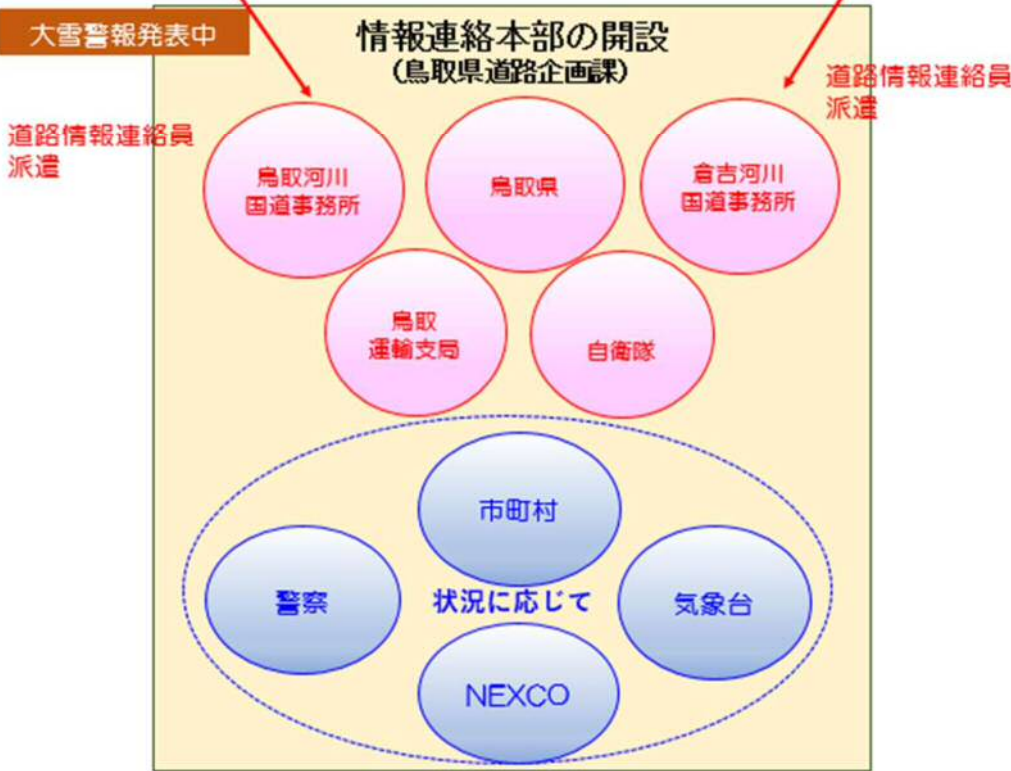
大雪警報発表中

情報連絡本部の開設
(鳥取県道路企画課)

道路情報連絡員派遣

道路情報連絡員派遣

鳥取河川国道事務所

鳥取県

倉吉河川国道事務所

鳥取運輸支局

自衛隊

市町村

警察

状況に応じて

気象台

NEXCO